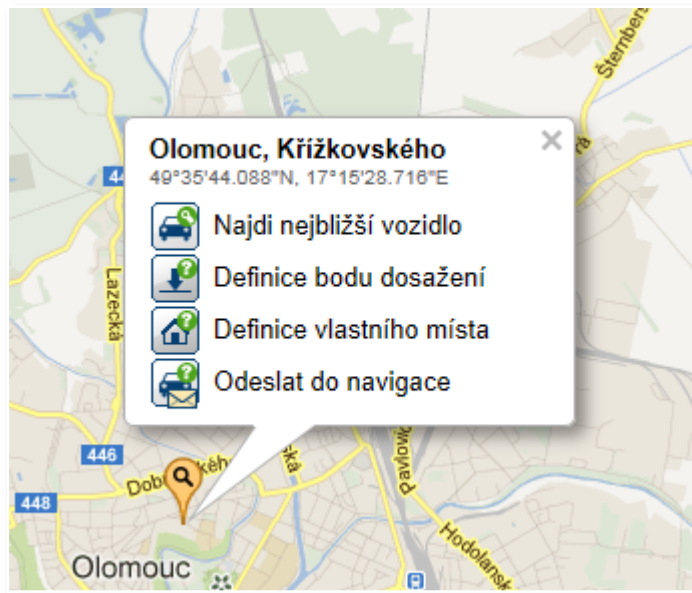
Olomouc, Křížkovského
49°35'44.088"N, 17°15'28.716"E

Najdi nejbližší vozidlo

Definice bodu dosažení

Definice vlastního místa

Odeslat do navigace

×

Šternberská
446
Lazecká
446
448
Dob
kého
ská
Pavlovická
Hodolanská
Olomouc